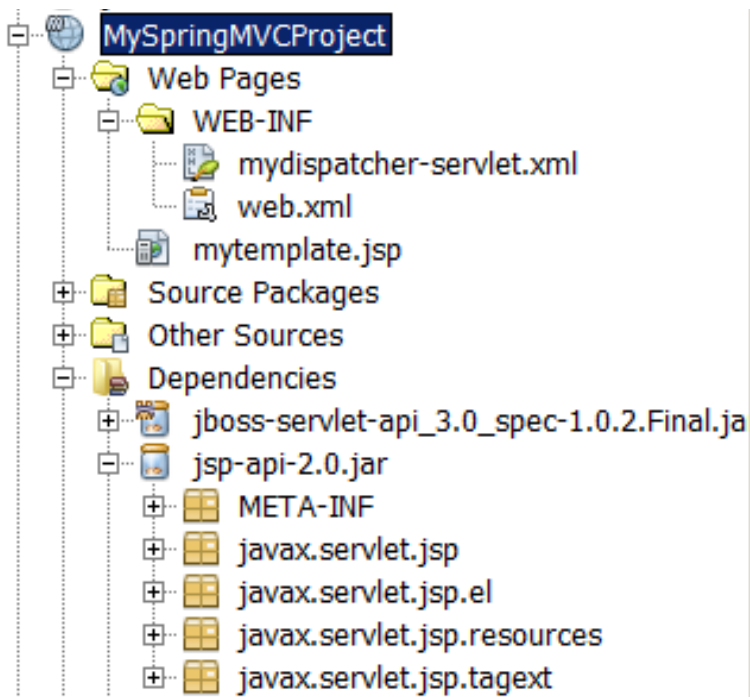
MySpringMVCProject
Web Pages
WEB-INF
mydispatcher-servlet.xml
web.xml
mytemplate.jsp
Source Packages
Other Sources
Dependencies
jboss-servlet-api_3.0_spec-1.0.2.Final.ja
jsp-api-2.0.jar
META-INF
javax.servlet.jsp
javax.servlet.jsp.el
javax.servlet.jsp.resources
javax.servlet.jsp.tagext